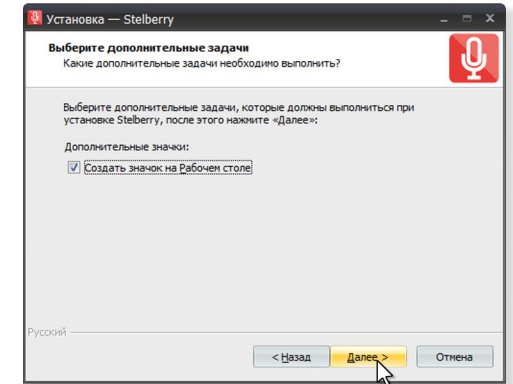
Установка — Stelberry

Выберите дополнительные задачи
Какие дополнительные задачи необходимо выполнить?

Выберите дополнительные задачи, которые должны выполниться при установке Stelberry, после этого нажмите «Далее»:

Дополнительные значки:

Создать значок на Рабочем столе

Русский

< Назад

Далее >

Отмена